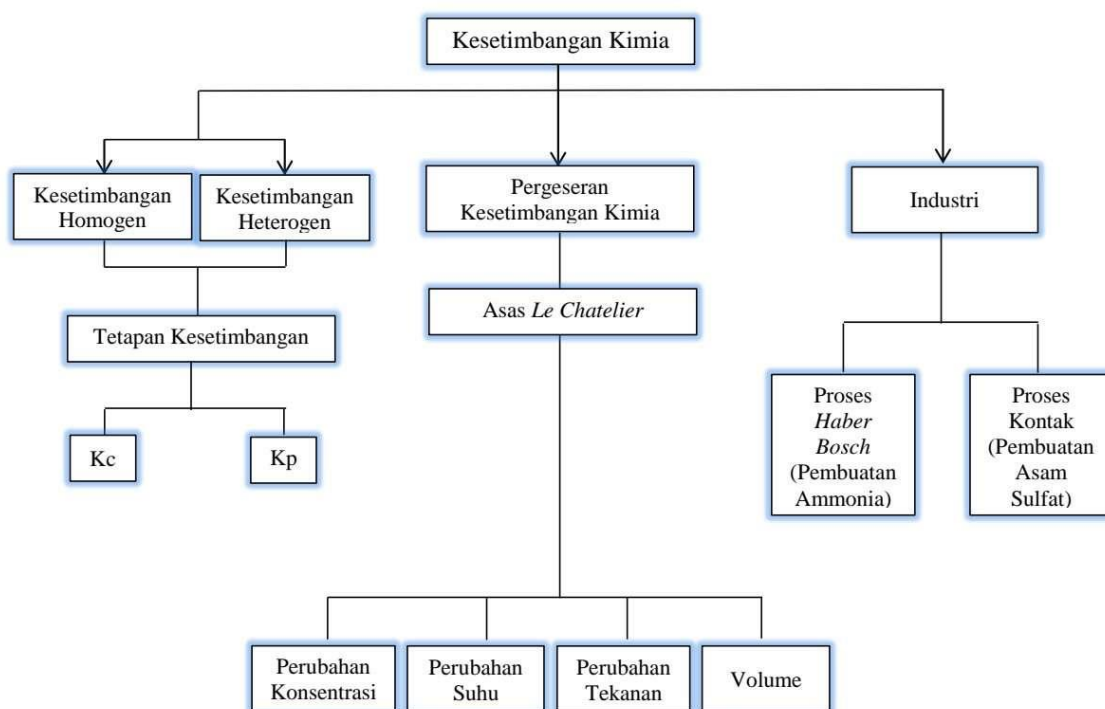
Kesetimbangan Kimia

Kesetimbangan Homogen

Kesetimbangan Heterogen

Tetapan Kesetimbangan

Kc

Kp

Pergeseran Kesetimbangan Kimia

Asas *Le Chatelier*

Perubahan Konsentrasi

Perubahan Suhu

Perubahan Tekanan

Volume

Industri

Proses *Haber Bosch* (Pembuatan Ammonia)

Proses Kontak (Pembuatan Asam Sulfat)